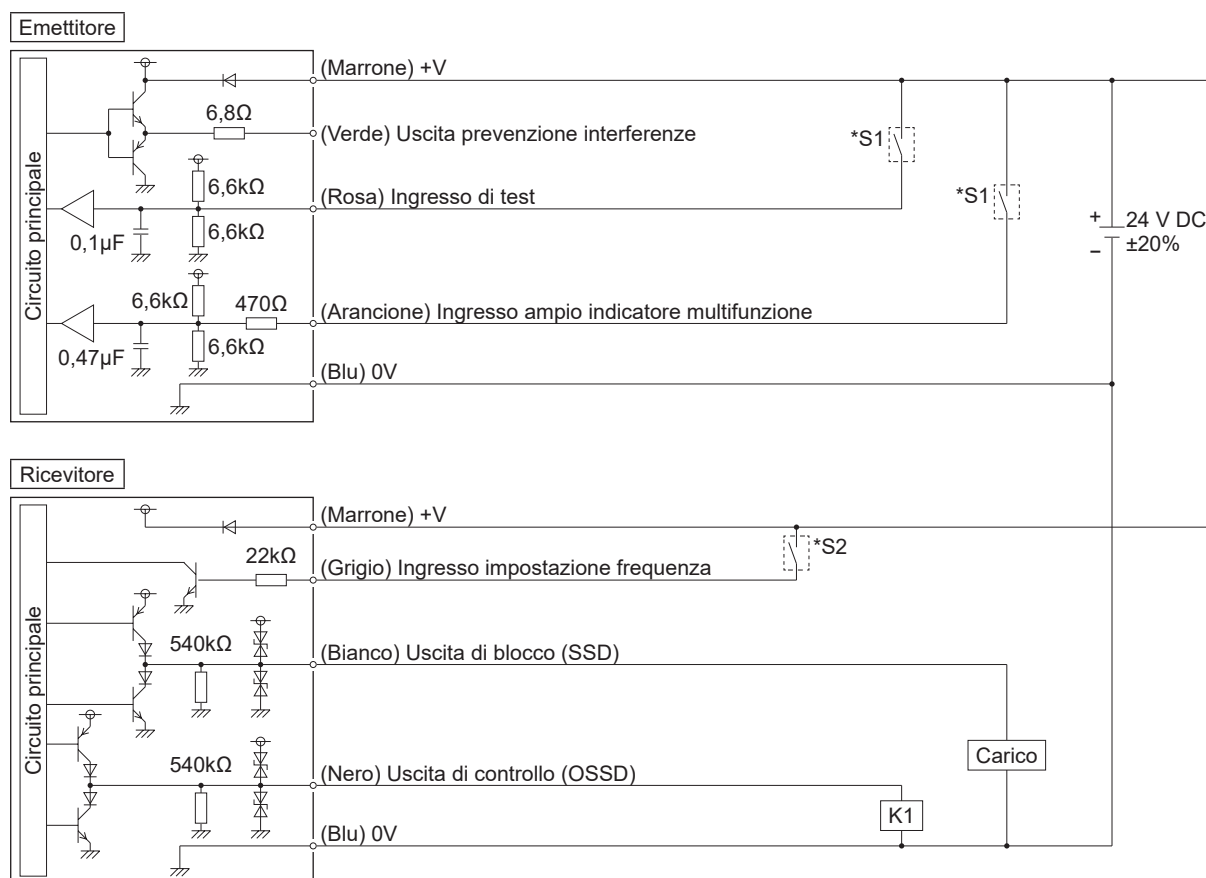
Emettitore

Circuito principale

6,8Ω

6,6kΩ

0,1μF

6,6kΩ

6,6kΩ

470Ω

0,47μF

6,6kΩ

(Marrone) +V

(Verde) Uscita prevenzione interferenze

(Rosa) Ingresso di test

(Arancione) Ingresso ampio indicatore multifunzione

(Blu) 0V

*S1

*S1

+ 24 V DC
− ±20%

Ricevitore

Circuito principale

22kΩ

540kΩ

540kΩ

(Marrone) +V

(Grigio) Ingresso impostazione frequenza

*S2

(Bianco) Uscita di blocco (SSD)

(Nero) Uscita di controllo (OSSD)

(Blu) 0V

Carico

K1